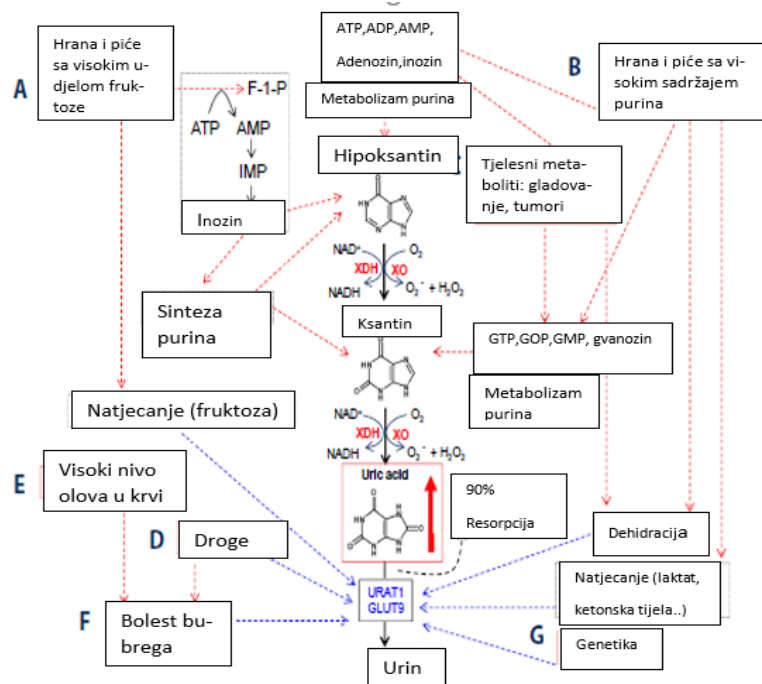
A

Hrana i piće sa visokim udjelom fruktoze

F-1-P

ATP AMP

IMP

Inozin

ATP,ADP,AMP, Adenozin,inozin

Metabolizam purina

B

Hrana i piće sa visokim sadržajem purina

Hipoksantin

Tjelesni metaboliti: gladovanje, tumori

NAD⁺ $O_2$

XDH XO

NADH $O_2^-$ + $H_2O_2$

Sinteza purina

Ksantin

GTP,GOP,GMP, gvanozin

Metabolizam purina

Natjecanje (fruktoza)

NAD⁺ $O_2$

XDH XO

NADH $O_2^-$ + $H_2O_2$

E

Visoki nivo olova u krvi

Uric acid

90%

Resorpcija

D

Droge

Dehidracija

URAT1
GLUT9

F

Bolest bubrega

Natjecanje (laktat, ketonska tijela..)

G

Genetika

Urin